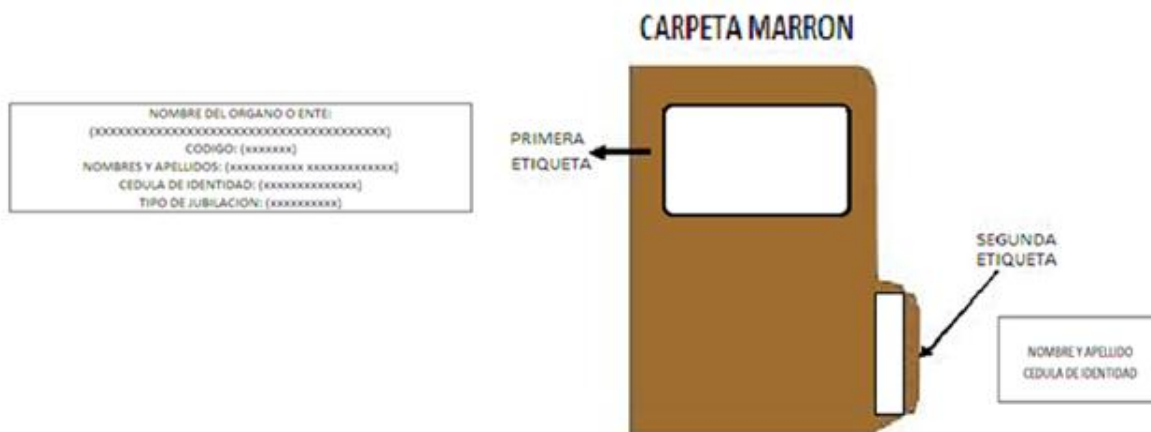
CARPETA MARRON

NOMBRE DEL ORGANO O ENTE:
(xxxxxxxxxxxxxxxxxxxxxxxxxxxxxxxxxxxxxxxx)
CODIGO: (xxxxxxx)
NOMBRES Y APELLIDOS: (xxxxxxxxxxx xxxxxxxxxxxxx)
CEDULA DE IDENTIDAD: (xxxxxxxxxxxxxx)
TIPO DE JUBILACION: (xxxxxxxxxxx)

PRIMERA ETIQUETA

SEGUNDA ETIQUETA

NOMBRE Y APELLIDO
CEDULA DE IDENTIDAD